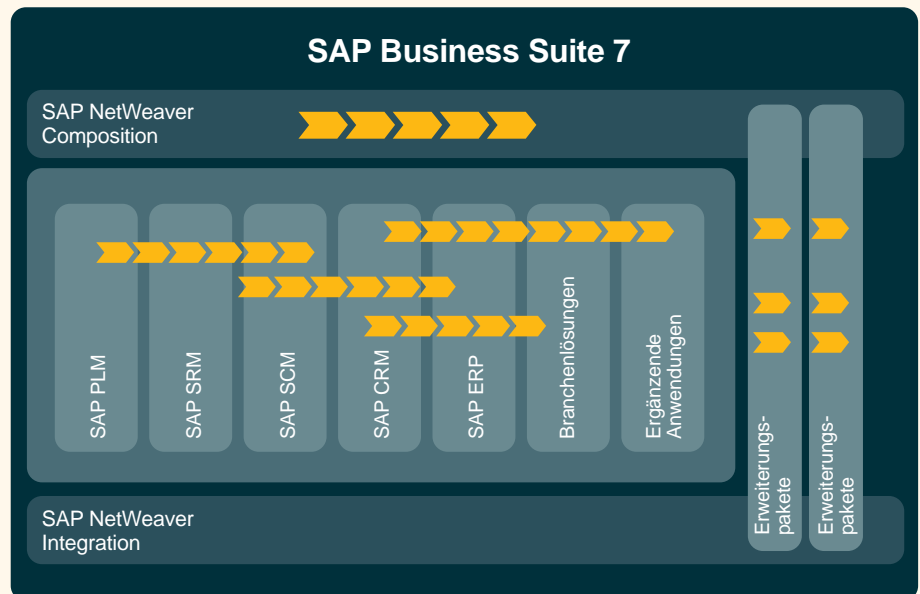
SAP Business Suite 7

SAP NetWeaver Composition

SAP PLM

SAP SRM

SAP SCM

SAP CRM

SAP ERP

Branchenlösungen

Ergänzende Anwendungen

Erweiterungspakete

Erweiterungspakete

SAP NetWeaver Integration